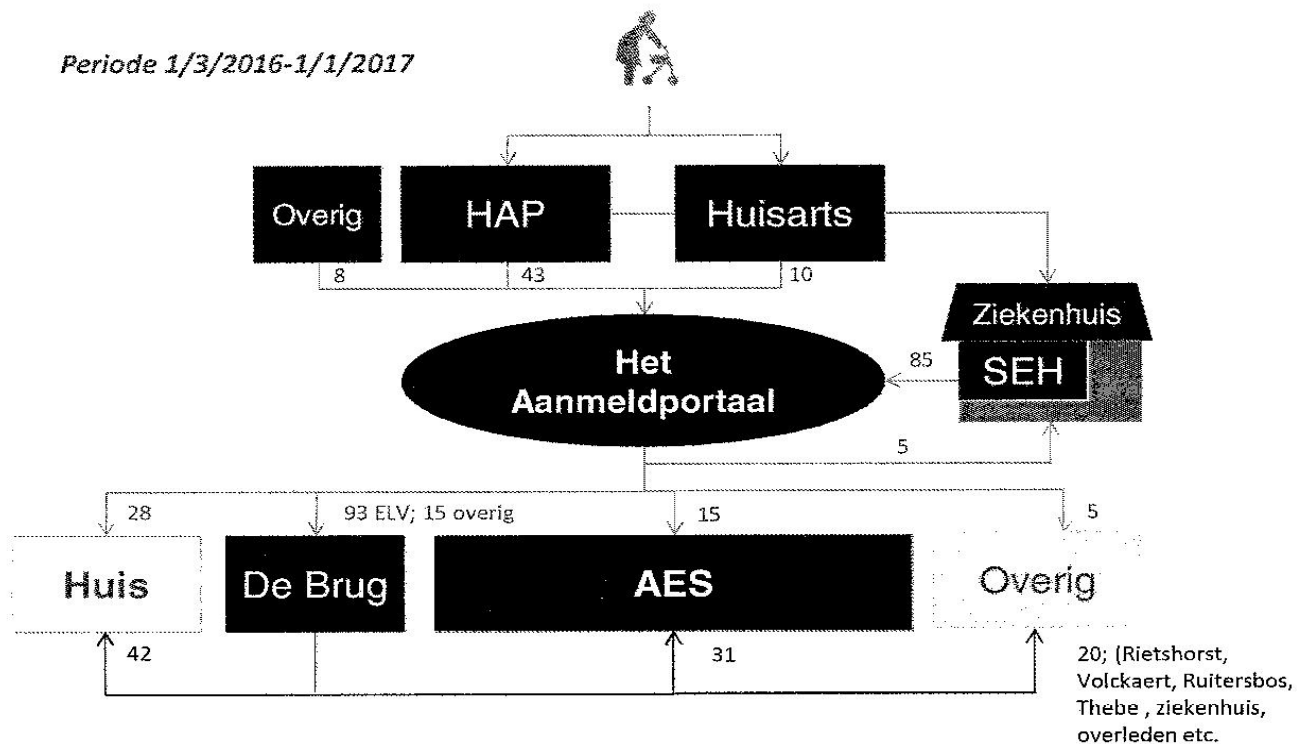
Periode 1/3/2016-1/1/2017

Overig

HAP

Huisarts

8

43

10

Ziekenhuis

85

SEH

Het Aanmeldportaal

5

28

93 ELV; 15 overig

15

5

Huis

De Brug

AES

Overig

42

31

20; (Rietshorst, Volckaert, Ruitersbos, Thebe , ziekenhuis, overleden etc.